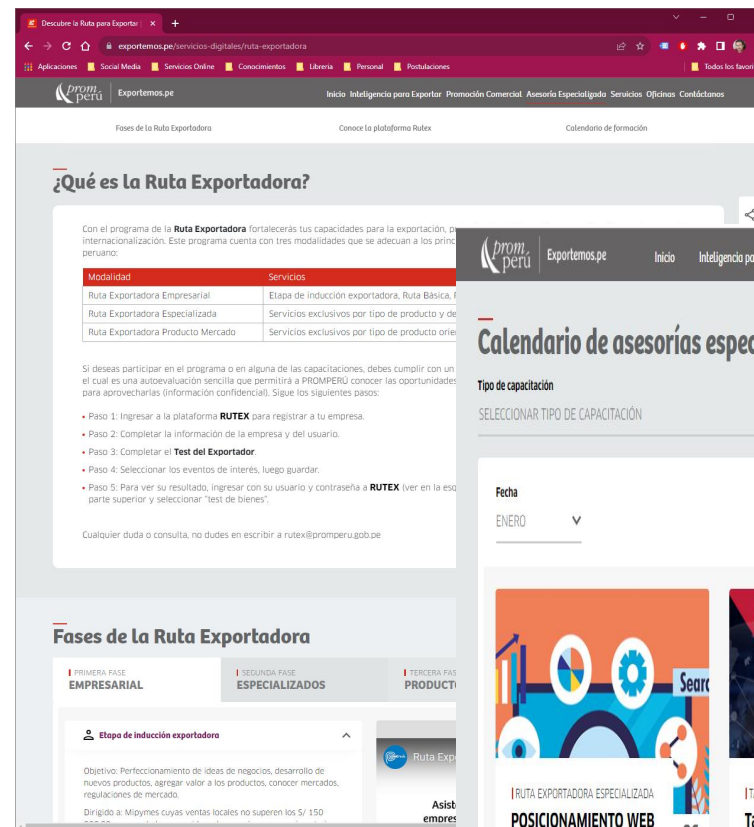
Descubre la Ruta para Exportar | ×
+
exportemos.pe/servicios-digitales/ruta-exportadora
Aplicaciones Social Media Servicios Online Conocimientos Libreria Personal Postulaciones Todos los favori

prom perú | Exportemos.pe
Inicio Inteligencia para Exportar Promoción Comercial Asesoría Especializada Servicios Oficinas Contáctanos

Fases de la Ruta Exportadora Conoce la plataforma Rutex Calendario de formación

¿Qué es la Ruta Exportadora?

Con el programa de la **Ruta Exportadora** fortalecerás tus capacidades para la exportación, p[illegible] internacionalización. Este programa cuenta con tres modalidades que se adecuan a los princ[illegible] peruano:

| Modalidad | Servicios |
|---|---|
| Ruta Exportadora Empresarial | Etapa de inducción exportadora, Ruta Básica, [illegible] |
| Ruta Exportadora Especializada | Servicios exclusivos por tipo de producto y de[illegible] |
| Ruta Exportadora Producto Mercado | Servicios exclusivos por tipo de producto orie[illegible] |

Si deseas participar en el programa o en alguna de las capacitaciones, debes cumplir con un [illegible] el cual es una autoevaluación sencilla que permitirá a PROMPERÚ conocer las oportunidades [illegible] para aprovecharlas (información confidencial). Sigue los siguientes pasos:

• Paso 1: Ingresar a la plataforma **RUTEX** para registrar a tu empresa.
• Paso 2: Completar la información de la empresa y del usuario.
• Paso 3: Completar el **Test del Exportador**.
• Paso 4: Seleccionar los eventos de interés, luego guardar.
• Paso 5: Para ver su resultado, ingresar con su usuario y contraseña a **RUTEX** (ver en la esq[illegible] parte superior y seleccionar "test de bienes".

Cualquier duda o consulta, no dudes en escribir a rutex@promperu.gob.pe

Fases de la Ruta Exportadora

PRIMERA FASE EMPRESARIAL
SEGUNDA FASE ESPECIALIZADOS
TERCERA FAS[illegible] PRODUCT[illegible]

Etapa de inducción exportadora

Objetivo: Perfeccionamiento de ideas de negocios, desarrollo de nuevos productos, agregar valor a los productos, conocer mercados, regulaciones de mercado.

Dirigido a: Mipymes cuyas ventas locales no superen los S/ 150 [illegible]

Ruta Expo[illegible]
Asist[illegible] empres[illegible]

prom perú | Exportemos.pe
Inicio Inteligencia pa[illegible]

Calendario de asesorías espec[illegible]

Tipo de capacitación
SELECCIONAR TIPO DE CAPACITACIÓN

Fecha
ENERO

Searc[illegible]

RUTA EXPORTADORA ESPECIALIZADA
POSICIONAMIENTO WEB